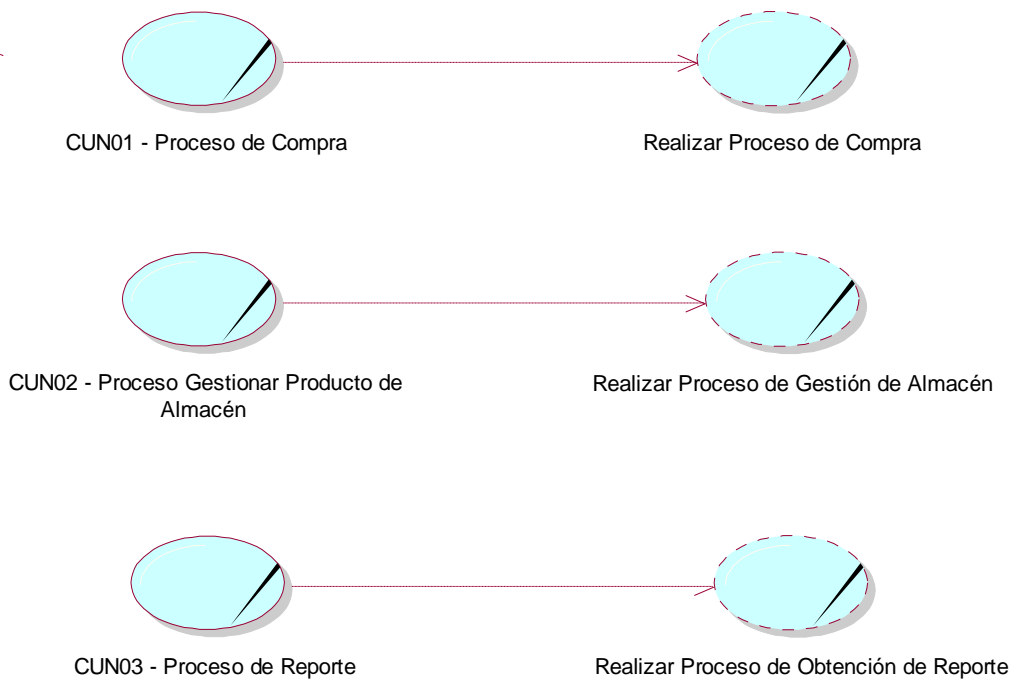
CUN01 - Proceso de Compra

Realizar Proceso de Compra

CUN02 - Proceso Gestionar Producto de Almacén

Realizar Proceso de Gestión de Almacén

CUN03 - Proceso de Reporte

Realizar Proceso de Obtención de Reporte